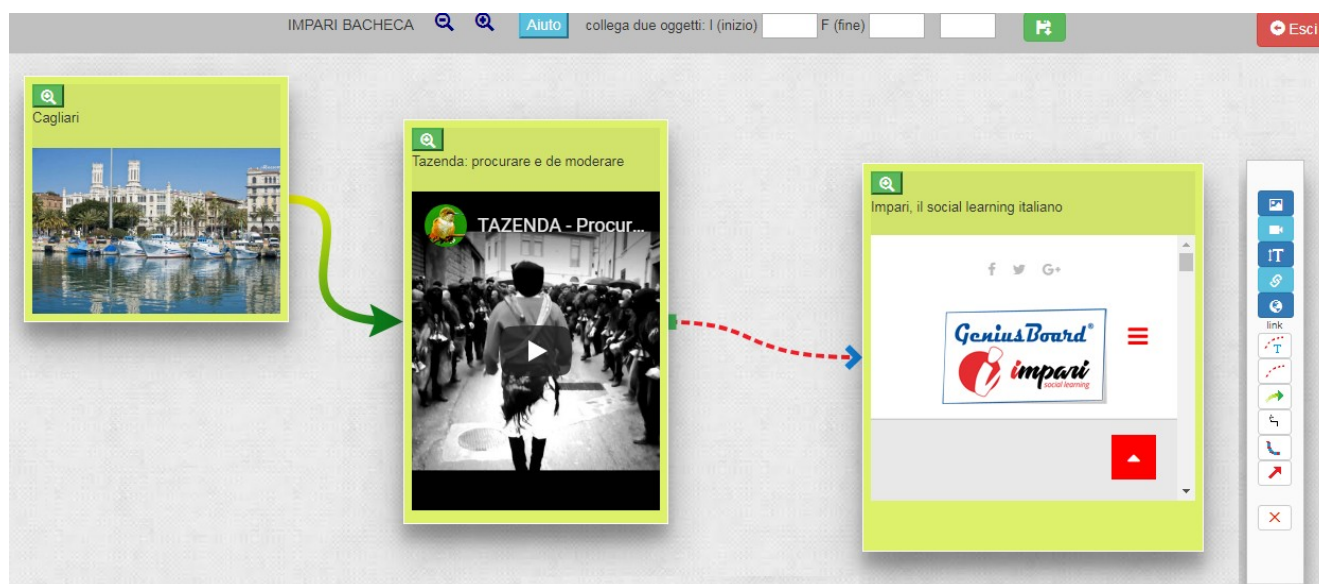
IMPARI BACHECA Aiuto collega due oggetti: I (inizio) F (fine)

Esci

Cagliari

Tazenda: procurare e de moderare

TAZENDA - Procur...

Impari, il social learning italiano

GeniusBoard®

impari social learning

link